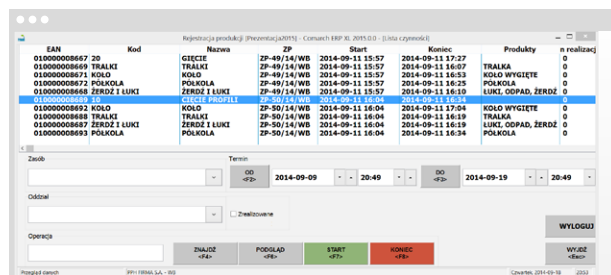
Rejestracja produkcji [Prezentacja2015] - Comarch ERP XL 2015.0.0 - [Lista czynności]

| EAN | Kod | Nazwa | ZP | Start | Koniec | Produkty | n realizacji |
|---|---|---|---|---|---|---|---|
| 010000008667 | 20 | GIĘCIE | ZP-49/14/WB | 2014-09-11 15:57 | 2014-09-11 17:27 | | 0 |
| 010000008669 | TRALKI | TRALKI | ZP-49/14/WB | 2014-09-11 15:57 | 2014-09-11 16:07 | TRALKA | 0 |
| 010000008671 | KOŁO | KOŁO | ZP-49/14/WB | 2014-09-11 15:57 | 2014-09-11 16:53 | KOŁO WYGIĘTE | 0 |
| 010000008672 | PÓŁKOLA | PÓŁKOLA | ZP-49/14/WB | 2014-09-11 15:57 | 2014-09-11 16:25 | PÓŁKOLA | 0 |
| 010000008668 | ŻERDŹ I ŁUKI | ŻERDŹ I ŁUKI | ZP-49/14/WB | 2014-09-11 15:57 | 2014-09-11 16:10 | ŁUKI, ODPAD, ŻERDŹ | 0 |
| 010000008689 | 10 | CIĘCIE PROFILI | ZP-50/14/WB | 2014-09-11 16:04 | 2014-09-11 16:34 | | 0 |
| 010000008692 | KOŁO | KOŁO | ZP-50/14/WB | 2014-09-11 16:04 | 2014-09-11 17:04 | KOŁO WYGIĘTE | 0 |
| 010000008690 | TRALKI | TRALKI | ZP-50/14/WB | 2014-09-11 16:04 | 2014-09-11 16:14 | TRALKA | 0 |
| 010000008688 | ŻERDŹ I ŁUKI | ŻERDŹ I ŁUKI | ZP-50/14/WB | 2014-09-11 16:04 | 2014-09-11 16:19 | ŁUKI, ODPAD, ŻERDŹ | 0 |
| 010000008693 | PÓŁKOLA | PÓŁKOLA | ZP-50/14/WB | 2014-09-11 16:04 | 2014-09-11 16:34 | PÓŁKOLA | 0 |

Zasób

Termin

OD <F2>

2014-09-09

20:49

DO <F3>

2014-09-19

20:49

Oddział

Zrealizowane

WYLOGUJ

Operacja

ZNAJDŹ <F4>

PODGLĄD <F6>

START <F7>

KONIEC <F8>

WYJDŹ <Esc>

Przegląd danych

PPH FIRMA S.A. - INS

Czwartek, 2014-09-18

2053